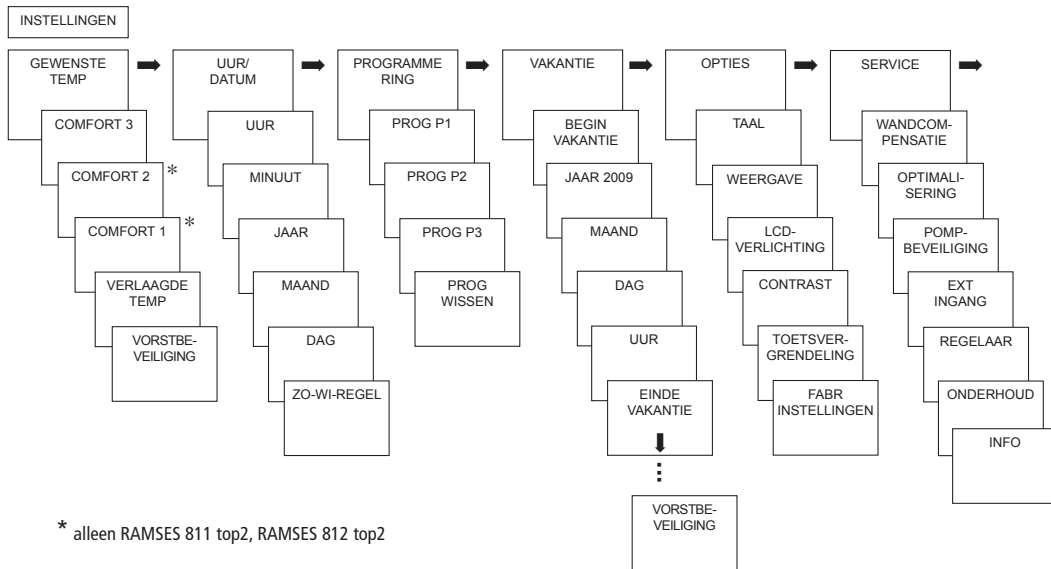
INSTELLINGEN

GEWENSTE TEMP

COMFORT 3

COMFORT 2 *

COMFORT 1 *

VERLAAGDE TEMP

VORSTBEVEILIGING

UUR/ DATUM

UUR

MINUUT

JAAR

MAAND

DAG

ZO-WI-REGEL

PROGRAMMERING

PROG P1

PROG P2

PROG P3

PROG WISSEN

VAKANTIE

BEGIN VAKANTIE

JAAR 2009

MAAND

DAG

UUR

EINDE VAKANTIE

VORSTBEVEILIGING

OPTIES

TAAL

WEERGAVE

LCD-VERLICHTING

CONTRAST

TOETSVERGRENDELING

FABR INSTELLINGEN

SERVICE

WANDCOMPENSATIE

OPTIMALISERING

POMPBEVEILIGING

EXT INGANG

REGELAAR

ONDERHOUD

INFO

* alleen RAMSES 811 top2, RAMSES 812 top2